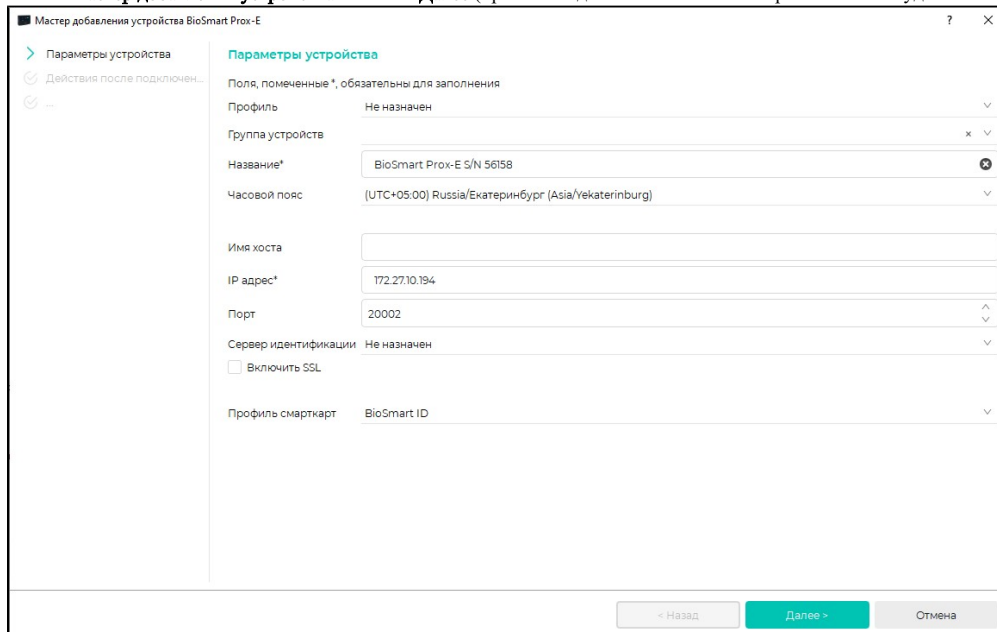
Мастер добавления устройства BioSmart Prox-E

? ×

Параметры устройства
Действия после подключен...
...

Параметры устройства

Поля, помеченные *, обязательны для заполнения

Профиль Не назначен

Группа устройств

Название* BioSmart Prox-E S/N 56158

Часовой пояс (UTC+05:00) Russia/Екатеринбург (Asia/Yekaterinburg)

Имя хоста

IP адрес* 172.27.10.194

Порт 20002

Сервер идентификации Не назначен

Включить SSL

Профиль смарткарт BioSmart ID

< Назад Далее > Отмена